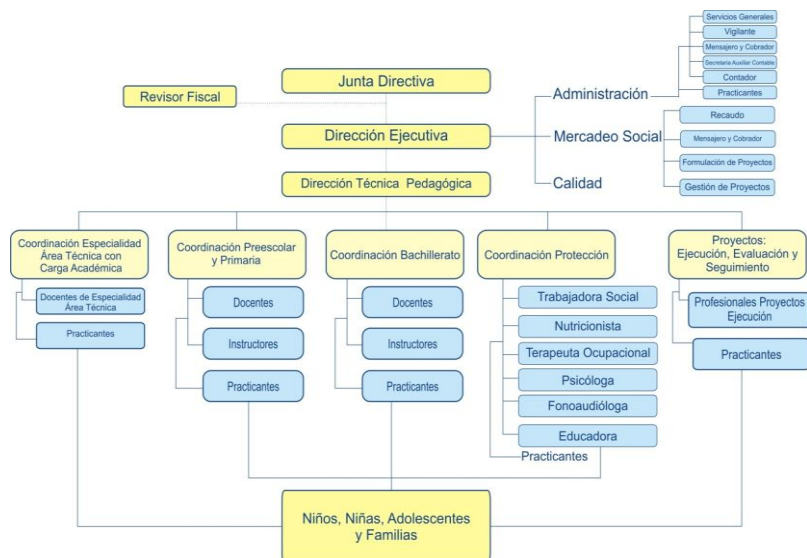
Junta Directiva

Revisor Fiscal

Dirección Ejecutiva

Dirección Técnica Pedagógica

Administración

Servicios Generales

Vigilante

Mensajero y Cobrador

Secretaria Auxiliar Contable

Contador

Practicantes

Mercadeo Social

Recaudo

Mensajero y Cobrador

Formulación de Proyectos

Gestión de Proyectos

Calidad

Coordinación Especialidad Área Técnica con Carga Académica

Docentes de Especialidad Área Técnica

Practicantes

Coordinación Preescolar y Primaria

Docentes

Instructores

Practicantes

Coordinación Bachillerato

Docentes

Instructores

Practicantes

Coordinación Protección

Trabajadora Social

Nutricionista

Terapeuta Ocupacional

Psicóloga

Fonoaudióloga

Educadora

Practicantes

Proyectos: Ejecución, Evaluación y Seguimiento

Profesionales Proyectos Ejecución

Practicantes

Niños, Niñas, Adolescentes y Familias